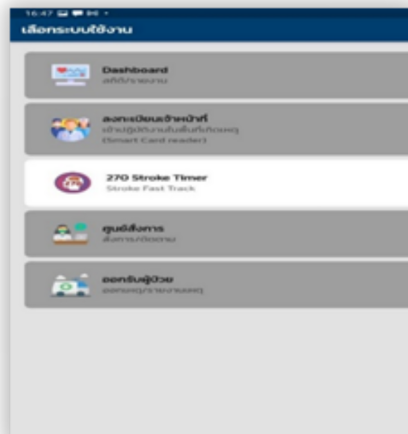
16:47

เลือกระบบใช้งาน

Dashboard
สถิติรายงาน

ลงทะเบียนเจ้าหน้าที่
เข้าปฏิบัติงานในพื้นที่เกิดเหตุ
(Smart Card reader)

270 Stroke Timer
Stroke Fast Track

ศูนย์สั่งการ
สั่งการปฏิบัติงาน

ออกรับผู้ป่วย
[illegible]